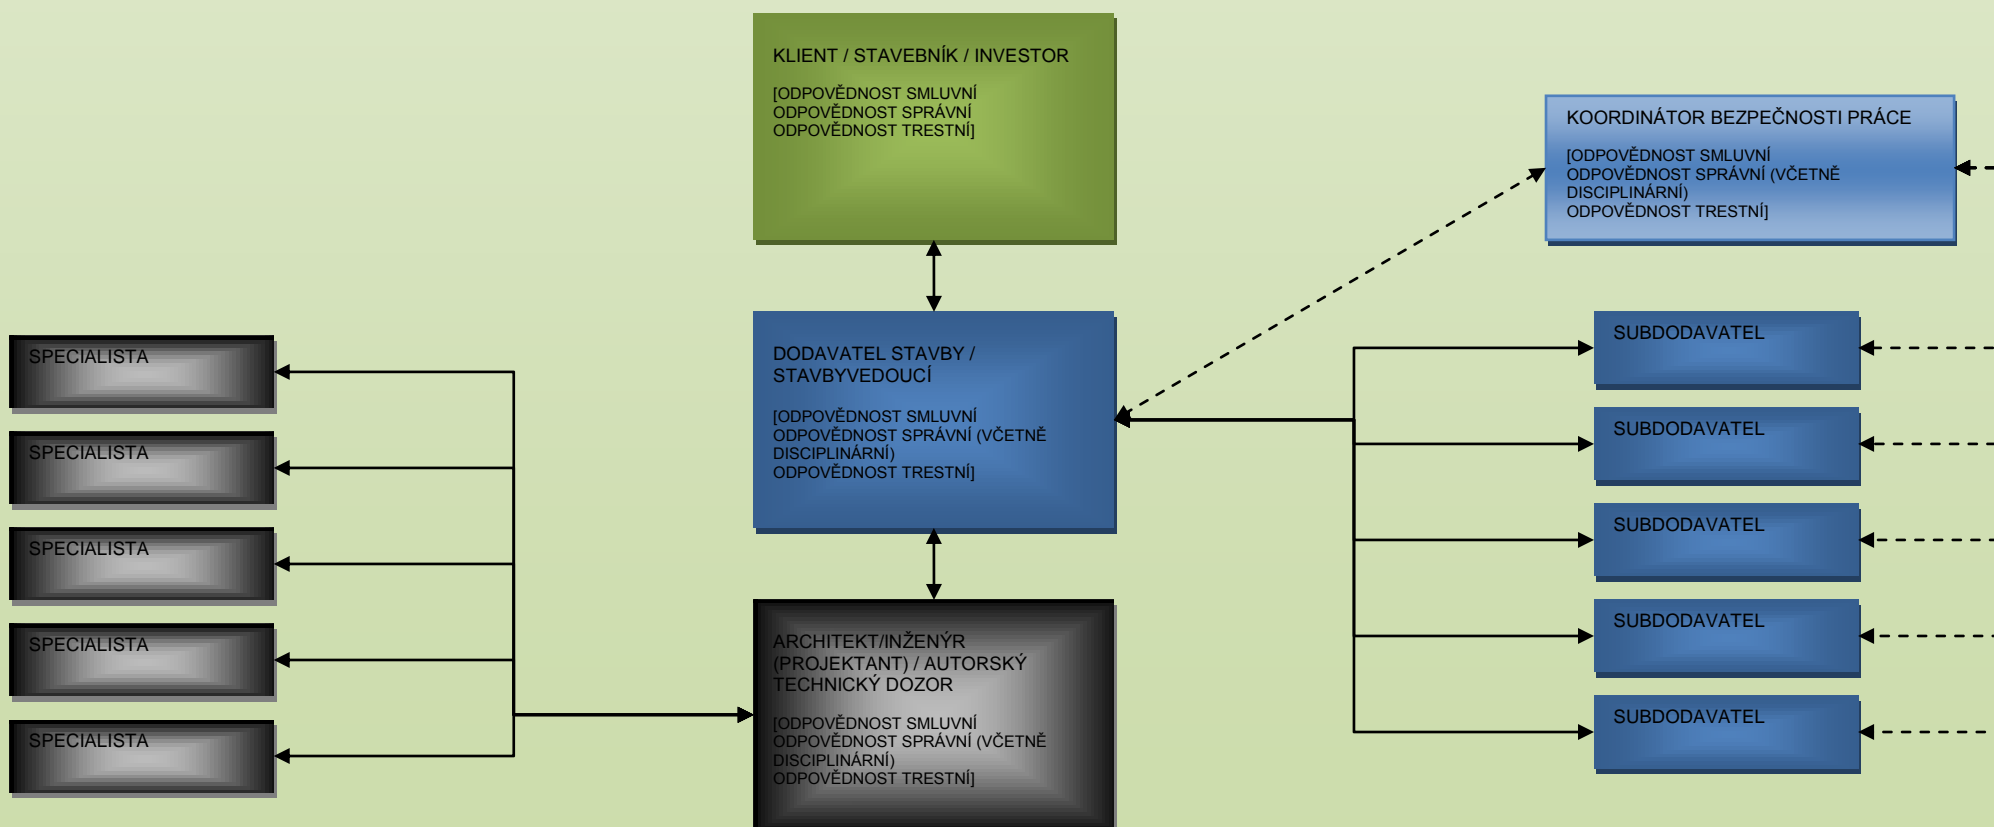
KLIENT / STAVEBNÍK / INVESTOR

[ODPOVĚDNOST SMLUVNÍ
ODPOVĚDNOST SPRÁVNÍ
ODPOVĚDNOST TRESTNÍ]

KOORDINÁTOR BEZPEČNOSTI PRÁCE

[ODPOVĚDNOST SMLUVNÍ
ODPOVĚDNOST SPRÁVNÍ (VČETNĚ DISCIPLINÁRNÍ)
ODPOVĚDNOST TRESTNÍ]

SPECIALISTA

SPECIALISTA

SPECIALISTA

SPECIALISTA

SPECIALISTA

DODAVATEL STAVBY / STAVBYVEDOUCÍ

[ODPOVĚDNOST SMLUVNÍ
ODPOVĚDNOST SPRÁVNÍ (VČETNĚ DISCIPLINÁRNÍ)
ODPOVĚDNOST TRESTNÍ]

SUBDODAVATEL

SUBDODAVATEL

SUBDODAVATEL

SUBDODAVATEL

SUBDODAVATEL

ARCHITEKT/INŽENÝR (PROJEKTANT) / AUTORSKÝ TECHNICKÝ DOZOR

[ODPOVĚDNOST SMLUVNÍ
ODPOVĚDNOST SPRÁVNÍ (VČETNĚ DISCIPLINÁRNÍ)
ODPOVĚDNOST TRESTNÍ]